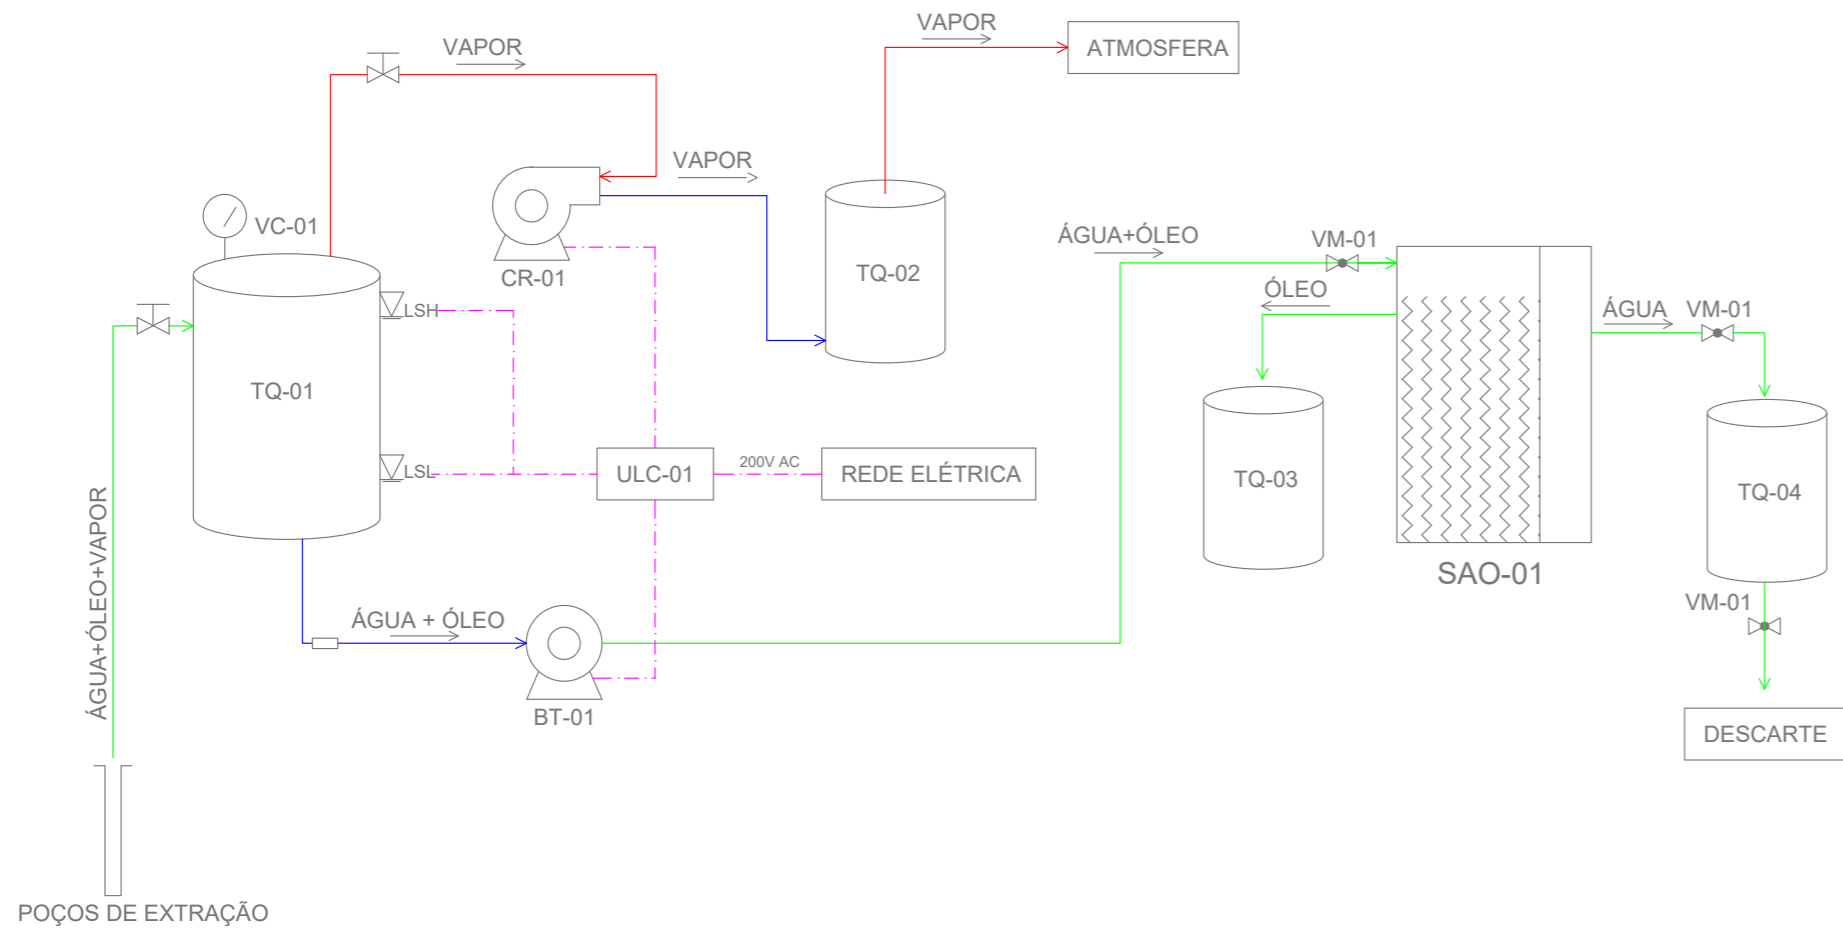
VAPOR
ATMOSFERA
VAPOR
VAPOR
CR-01
TQ-02
VC-01
TQ-01
LSH
LSL
ULC-01
200V AC
REDE ELÉTRICA
ÁGUA + ÓLEO
BT-01
ÁGUA+ÓLEO+VAPOR
POÇOS DE EXTRAÇÃO
ÁGUA+ÓLEO
VM-01
ÓLEO
TQ-03
SAO-01
ÁGUA
VM-01
TQ-04
VM-01
DESCARTE